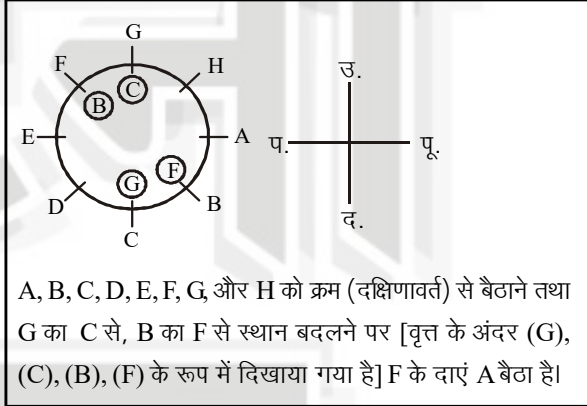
G
F
H
B
C
E
A
G
F
D
B
C

उ.
प.
पू.
द.

A, B, C, D, E, F, G, और H को क्रम (दक्षिणावर्त) से बैठाने तथा G का C से, B का F से स्थान बदलने पर [वृत्त के अंदर (G), (C), (B), (F) के रूप में दिखाया गया है] F के दाएं A बैठा है।